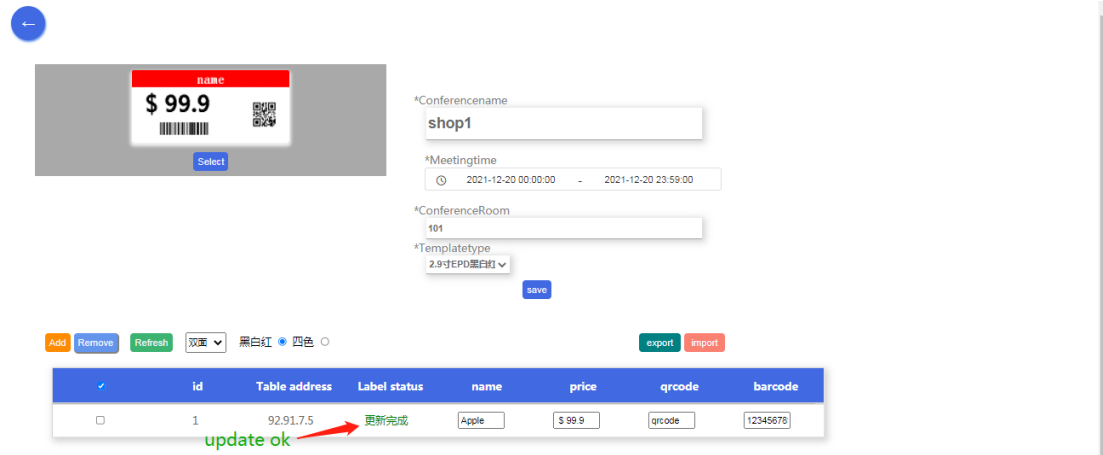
←

name
$ 99.9
Select

*Conferencename
shop1
*Meetingtime
2021-12-20 00:00:00 - 2021-12-20 23:59:00
*ConferenceRoom
101
*Templatetype
2.9寸EPD黑白红
save

Add Remove Refresh 双面 黑白红 四色
export import

| | id | Table address | Label status | name | price | qrcode | barcode |
|---|---|---|---|---|---|---|---|
| | 1 | 92.91.7.5 | 更新完成 | Apple | $ 99.9 | qrcode | 12345678 |

update ok